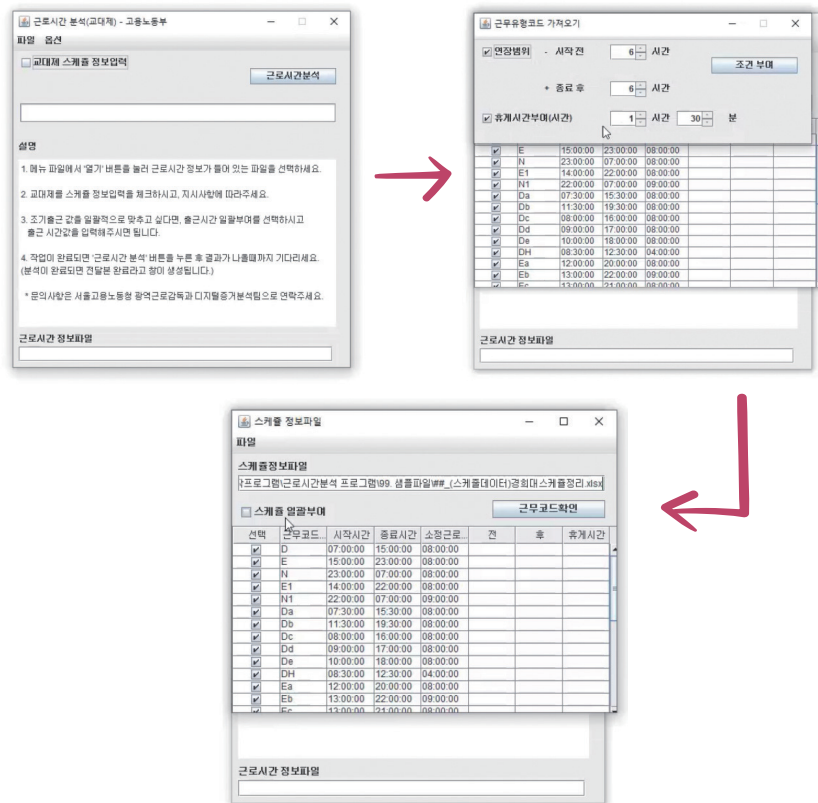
근로시간 분석(교대제) - 고용노동부

파일 옵션

교대제 스케쥴 정보입력

근로시간분석

설명

1. 메뉴 파일에서 '열기' 버튼을 눌러 근로시간 정보가 들어 있는 파일을 선택하세요.

2. 교대제를 스케쥴 정보입력을 체크하시고, 지시사항에 따라주세요.

3. 조기출근 값을 일괄적으로 맞추고 싶다면, 출근시간 일괄부여를 선택하시고 출근 시간값을 입력해주시면 됩니다.

4. 작업이 완료되면 '근로시간 분석' 버튼을 누른 후 결과가 나올때까지 기다리세요. (분석이 완료되면 전달분 완료라고 창이 생성됩니다.)

* 문의사항은 서울고용노동청 광역근로감독과 디지털증거분석팀으로 연락주세요.

근로시간 정보파일

근무유형코드 가져오기

연장범위 - 시작 전 6 시간

조건 부여

+ 종료 후 6 시간

휴게시간부여(시간) 1 시간 30 분

| | | | | |
|---|---|---|---|---|
| ✔ | E | 15:00:00 | 23:00:00 | 08:00:00 |
| ✔ | N | 23:00:00 | 07:00:00 | 08:00:00 |
| ✔ | E1 | 14:00:00 | 22:00:00 | 08:00:00 |
| ✔ | N1 | 22:00:00 | 07:00:00 | 09:00:00 |
| ✔ | Da | 07:30:00 | 15:30:00 | 08:00:00 |
| ✔ | Db | 11:30:00 | 19:30:00 | 08:00:00 |
| ✔ | Dc | 08:00:00 | 16:00:00 | 08:00:00 |
| ✔ | Dd | 09:00:00 | 17:00:00 | 08:00:00 |
| ✔ | De | 10:00:00 | 18:00:00 | 08:00:00 |
| ✔ | DH | 08:30:00 | 12:30:00 | 04:00:00 |
| ✔ | Ea | 12:00:00 | 20:00:00 | 08:00:00 |
| ✔ | Eb | 13:00:00 | 22:00:00 | 09:00:00 |

근로시간 정보파일

스케쥴 정보파일

파일

스케쥴정보파일

\프로그램\근로시간분석 프로그램\99. 샘플파일\##_(스케쥴데이터)경희대스케쥴정리.xlsx

스케쥴 일괄부여

근무코드확인

| 선택 | 근무코드... | 시작시간 | 종료시간 | 소정근로... | 전 | 후 | 휴게시간 |
|---|---|---|---|---|---|---|---|
| ✔ | D | 07:00:00 | 15:00:00 | 08:00:00 | | | |
| ✔ | E | 15:00:00 | 23:00:00 | 08:00:00 | | | |
| ✔ | N | 23:00:00 | 07:00:00 | 08:00:00 | | | |
| ✔ | E1 | 14:00:00 | 22:00:00 | 08:00:00 | | | |
| ✔ | N1 | 22:00:00 | 07:00:00 | 09:00:00 | | | |
| ✔ | Da | 07:30:00 | 15:30:00 | 08:00:00 | | | |
| ✔ | Db | 11:30:00 | 19:30:00 | 08:00:00 | | | |
| ✔ | Dc | 08:00:00 | 16:00:00 | 08:00:00 | | | |
| ✔ | Dd | 09:00:00 | 17:00:00 | 08:00:00 | | | |
| ✔ | De | 10:00:00 | 18:00:00 | 08:00:00 | | | |
| ✔ | DH | 08:30:00 | 12:30:00 | 04:00:00 | | | |
| ✔ | Ea | 12:00:00 | 20:00:00 | 08:00:00 | | | |
| ✔ | Eb | 13:00:00 | 22:00:00 | 09:00:00 | | | |

근로시간 정보파일